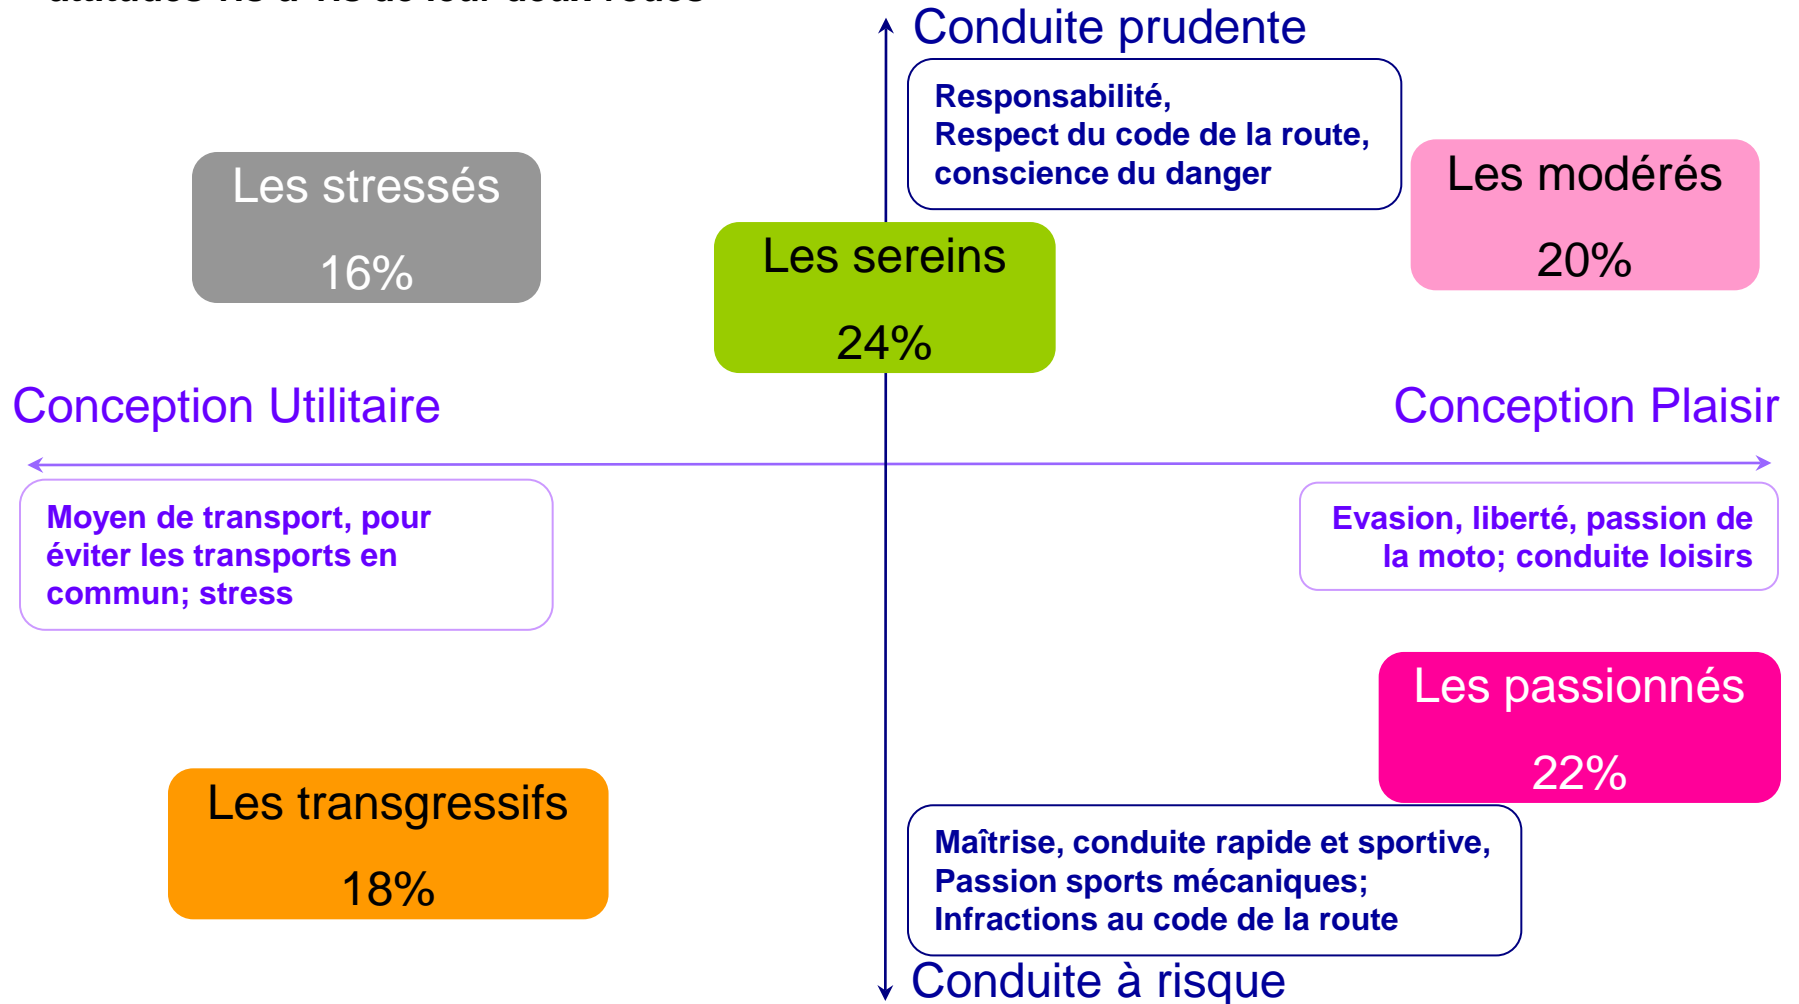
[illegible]

Conduite prudente

Responsabilité,
Respect du code de la route,
conscience du danger

Les stressés
16%

Les sereins
24%

Les modérés
20%

Conception Utilitaire

Conception Plaisir

Moyen de transport, pour éviter les transports en commun; stress

Evasion, liberté, passion de la moto; conduite loisirs

Les passionnés
22%

Les transgressifs
18%

Maîtrise, conduite rapide et sportive,
Passion sports mécaniques;
Infractions au code de la route

Conduite à risque